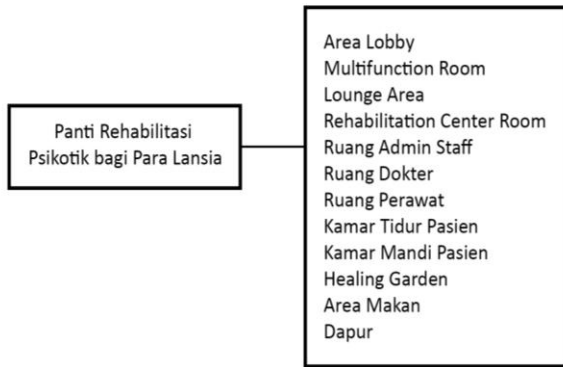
Panti Rehabilitasi
Psikotik bagi Para Lansia

Area Lobby
Multifunction Room
Lounge Area
Rehabilitation Center Room
Ruang Admin Staff
Ruang Dokter
Ruang Perawat
Kamar Tidur Pasien
Kamar Mandi Pasien
Healing Garden
Area Makan
Dapur